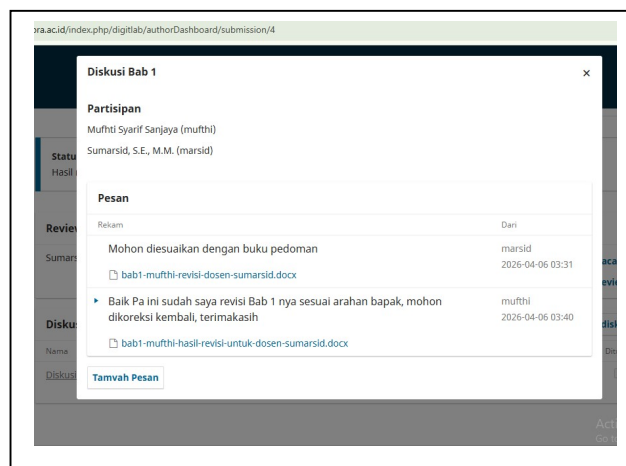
ora.ac.id/index.php/digitlab/authorDashboard/submission/4

Diskusi Bab 1

×

Partisipan

Mufhti Syarif Sanjaya (mufthi)

Sumarsid, S.E., M.M. (marsid)

Statu
Hasil

Revie

Sumars

Disku

Nama

Diskusi

Pesan

| Rekam | Dari |
|---|---|
| Mohon diesuaikan dengan buku pedoman<br>bab1-mufthi-revisi-dosen-sumarsid.docx | marsid<br>2026-04-06 03:31 |
| Baik Pa ini sudah saya revisi Bab 1 nya sesuai arahan bapak, mohon dikoreksi kembali, terimakasih<br>bab1-mufthi-hasil-revisi-untuk-dosen-sumarsid.docx | mufthi<br>2026-04-06 03:40 |

Tamvah Pesan

aca
evie

disk
Di

Acti
Go t